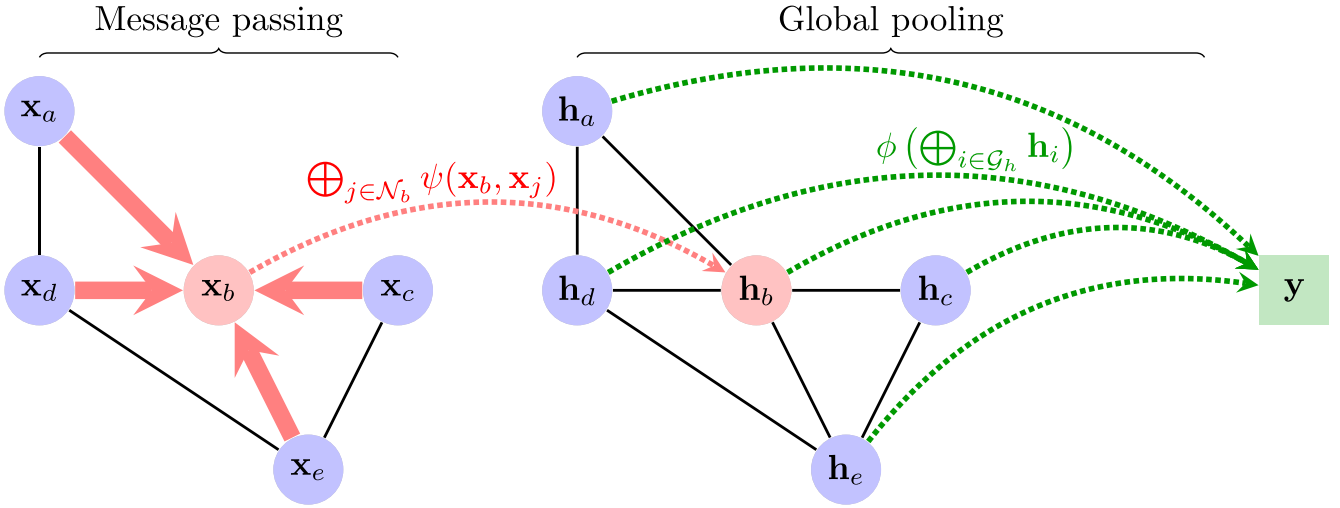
Message passing

Global pooling

$\mathbf{x}_a$

$\mathbf{x}_d$

$\mathbf{x}_b$

$\mathbf{x}_c$

$\mathbf{x}_e$

$\bigoplus_{j \in \mathcal{N}_b} \psi(\mathbf{x}_b, \mathbf{x}_j)$

$\phi\left(\bigoplus_{i \in \mathcal{G}_h} \mathbf{h}_i\right)$

$\mathbf{h}_a$

$\mathbf{h}_d$

$\mathbf{h}_b$

$\mathbf{h}_c$

$\mathbf{h}_e$

$\mathbf{y}$